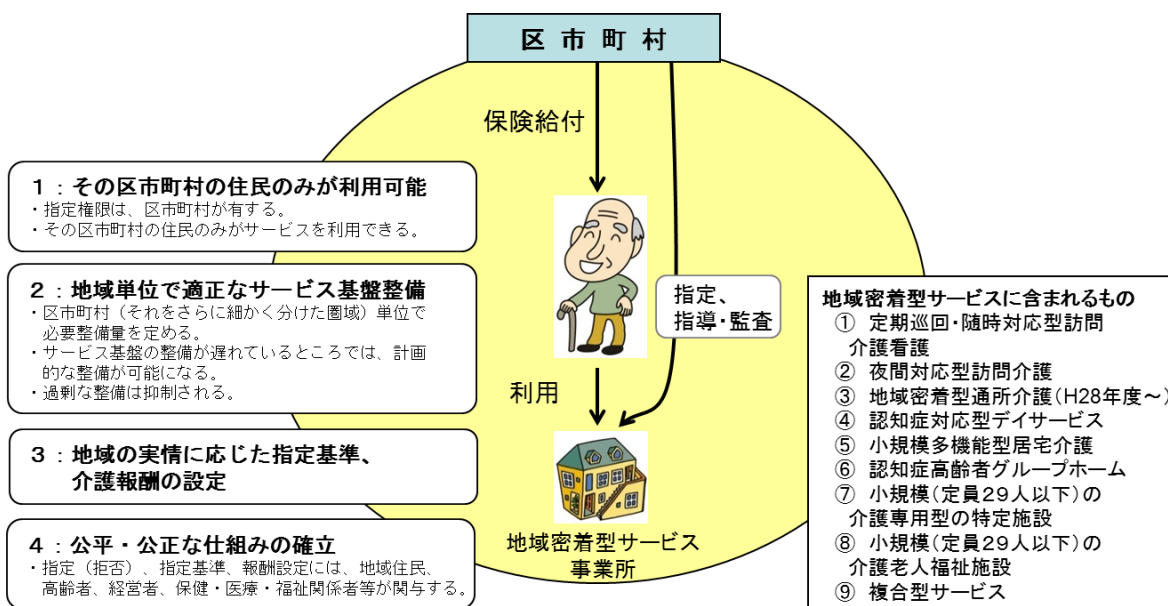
区市町村

保険給付

1：その区市町村の住民のみが利用可能
・指定権限は、区市町村が有する。
・その区市町村の住民のみがサービスを利用できる。

2：地域単位で適正なサービス基盤整備
・区市町村（それをさらに細かく分けた圏域）単位で必要整備量を定める。
・サービス基盤の整備が遅れているところでは、計画的な整備が可能になる。
・過剰な整備は抑制される。

3：地域の実情に応じた指定基準、介護報酬の設定

4：公平・公正な仕組みの確立
・指定（拒否）、指定基準、報酬設定には、地域住民、高齢者、経営者、保健・医療・福祉関係者等が関与する。

指定、
指導・監査

利用

地域密着型サービス事業所

地域密着型サービスに含まれるもの
① 定期巡回・随時対応型訪問介護看護
② 夜間対応型訪問介護
③ 地域密着型通所介護(H28年度～)
④ 認知症対応型デイサービス
⑤ 小規模多機能型居宅介護
⑥ 認知症高齢者グループホーム
⑦ 小規模(定員29人以下)の介護専用型の特定施設
⑧ 小規模(定員29人以下)の介護老人福祉施設
⑨ 複合型サービス